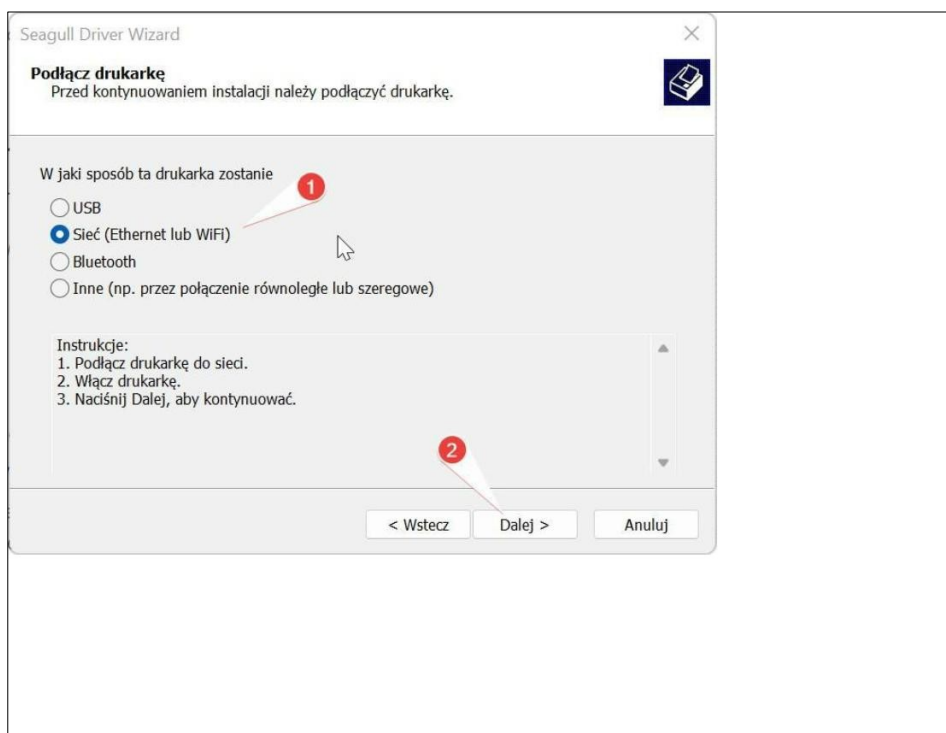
Seagull Driver Wizard

Podłącz drukarkę
Przed kontynuowaniem instalacji należy podłączyć drukarkę.

W jaki sposób ta drukarka zostanie

1

USB
Sieć (Ethernet lub WiFi)
Bluetooth
Inne (np. przez połączenie równoległe lub szeregowe)

Instrukcje:
1. Podłącz drukarkę do sieci.
2. Włącz drukarkę.
3. Naciśnij Dalej, aby kontynuować.

2

< Wstecz
Dalej >
Anuluj